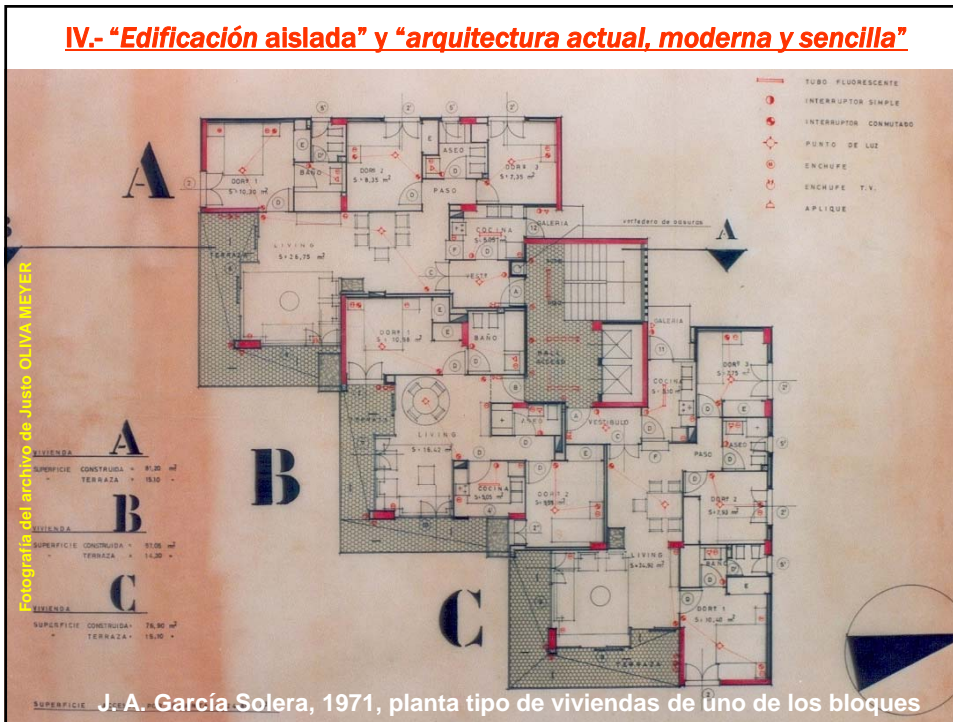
IV.- "Edificación aislada" y "arquitectura actual, moderna y sencilla"

TUBO FLUORESCENTE
INTERRUPTOR SIMPLE
INTERRUPTOR CONMUTADO
PUNTO DE LUZ
ENCHUFE
ENCHUFE T.V.
APLIQUE

A

A

DORM 1
S = 10,30 m²

BAÑO

DORM 2
S = 8,35 m²

ASEO

DORM 3
S = 7,35 m²

PASO

GALERIA

vertedero de basuras

COCINA
S = 5,05 m²

LIVING
S = 26,75 m²

TERRAZA

VESTª

DORM 1
S = 10,58 m²

BAÑO

HALL
ASCEN

GALERIA

DORM 3
S = 7,75 m²

COCINA

VESTIBULO

ASEO

LIVING
S = 16,42 m²

COCINA
S = 5,05 m²

DORM 2
S = 9,55 m²

PASO

DORM 2
S = 7,50 m²

LIVING
S = 34,90 m²

BAÑO

DORM 1
S = 10,40 m²

TERRAZA

VIVIENDA A
SUPERFICIE CONSTRUIDA = 81,30 m²
TERRAZA = 15,10 "

VIVIENDA B
SUPERFICIE CONSTRUIDA = 97,05 m²
TERRAZA = 14,30 "

VIVIENDA C
SUPERFICIE CONSTRUIDA = 76,90 m²
TERRAZA = 15,10 "

B

C

SUPERFICIE

Fotografía del archivo de Justo OLIVA MEYER

J. A. García Solera, 1971, planta tipo de viviendas de uno de los bloques